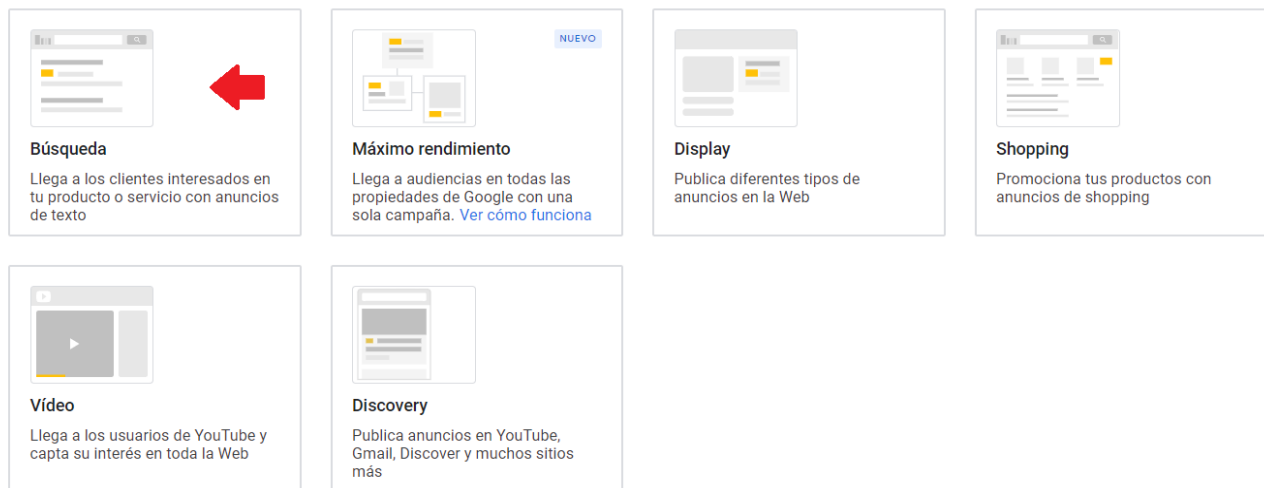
Búsqueda

Llega a los clientes interesados en tu producto o servicio con anuncios de texto

NUEVO

Máximo rendimiento

Llega a audiencias en todas las propiedades de Google con una sola campaña. Ver cómo funciona

Display

Publica diferentes tipos de anuncios en la Web

Shopping

Promociona tus productos con anuncios de shopping

Vídeo

Llega a los usuarios de YouTube y capta su interés en toda la Web

Discovery

Publica anuncios en YouTube, Gmail, Discover y muchos sitios más